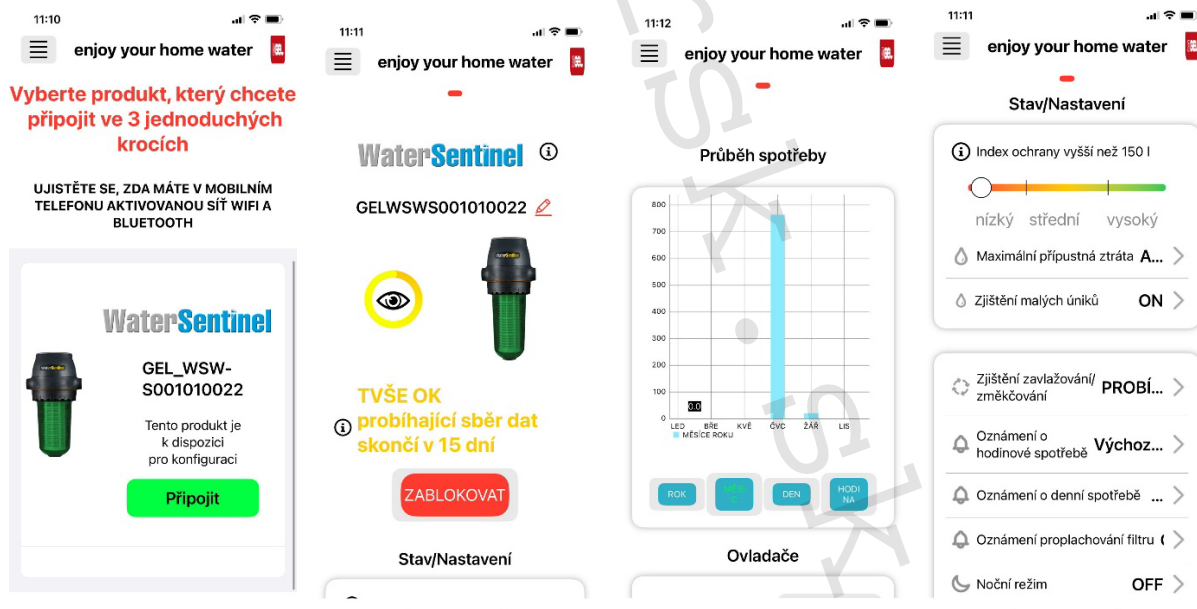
11:10

enjoy your home water

Vyberte produkt, který chcete připojit ve 3 jednoduchých krocích

UJISTĚTE SE, ZDA MÁTE V MOBILNÍM TELEFONU AKTIVOVANOU SÍŤ WIFI A BLUETOOTH

WaterSentinel

GEL_WSW-S001010022

Tento produkt je k dispozici pro konfiguraci

Připojit

11:11

enjoy your home water

WaterSentinel

GELWSWS001010022

TVŠE OK probíhající sběr dat skončí v 15 dní

ZABLOKOVAT

Stav/Nastavení

11:12

enjoy your home water

Průběh spotřeby

800
700
600
500
400
300
200
100
0

0.0

LED BŘE KVĚ ČVC ŽÁŘ LIS

MĚSÍCE ROKU

ROK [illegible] DEN HODINA

Ovladače

11:11

enjoy your home water

Stav/Nastavení

Index ochrany vyšší než 150 l

nízký střední vysoký

Maximální přípustná ztráta A...

Zjištění malých úniků ON

Zjištění zavlažování/změkčování PROBÍ...

Oznámení o hodinové spotřebě Výchoz...

Oznámení o denní spotřebě ...

Oznámení proplachování filtru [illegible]

Noční režim OFF